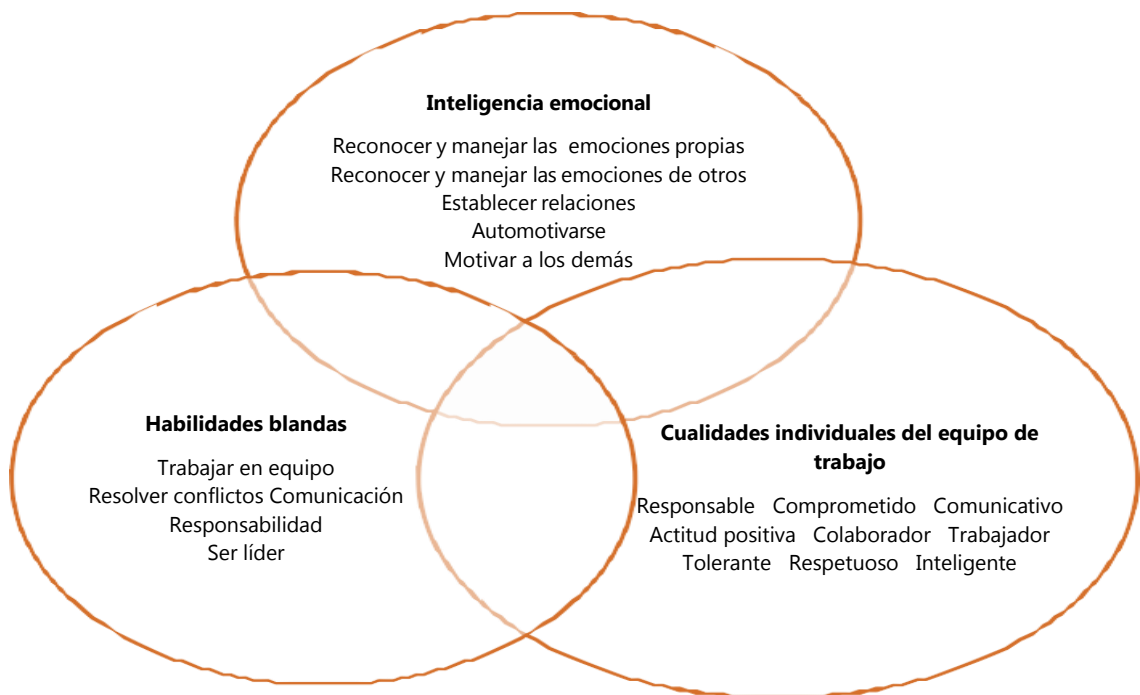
Inteligencia emocional

Reconocer y manejar las emociones propias
Reconocer y manejar las emociones de otros
Establecer relaciones
Automotivarse
Motivar a los demás

Habilidades blandas

Trabajar en equipo
Resolver conflictos Comunicación
Responsabilidad
Ser líder

Cualidades individuales del equipo de trabajo

Responsable Comprometido Comunicativo
Actitud positiva Colaborador Trabajador
Tolerante Respetuoso Inteligente